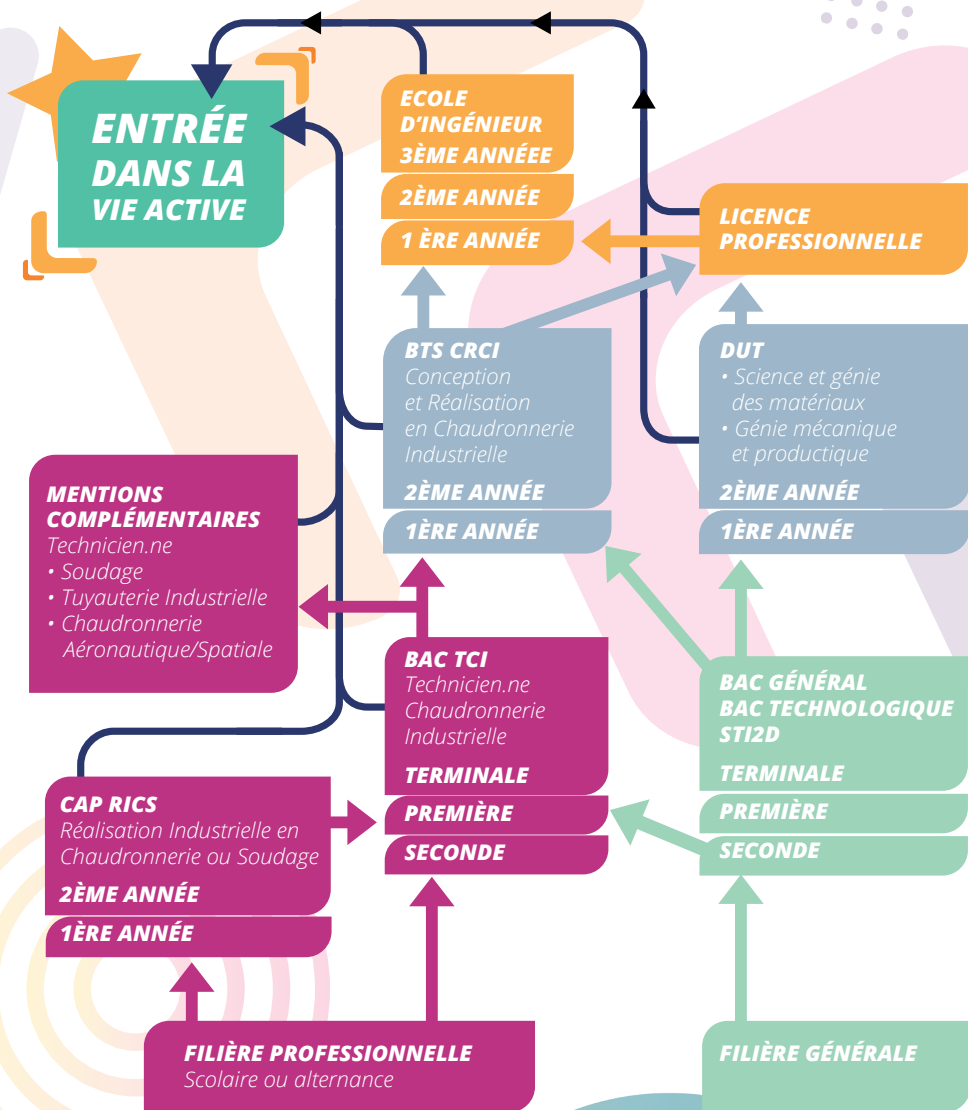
ENTRÉE DANS LA VIE ACTIVE

ECOLE D'INGÉNIEUR
3ÈME ANNÉE
2ÈME ANNÉE
1 ÈRE ANNÉE

LICENCE PROFESSIONNELLE

BTS CRCI
Conception et Réalisation en Chaudronnerie Industrielle
2ÈME ANNÉE
1ÈRE ANNÉE

DUT
• Science et génie des matériaux
• Génie mécanique et productique
2ÈME ANNÉE
1ÈRE ANNÉE

MENTIONS COMPLÉMENTAIRES
Technicien.ne
• Soudage
• Tuyauterie Industrielle
• Chaudronnerie Aéronautique/Spatiale

BAC TCI
Technicien.ne Chaudronnerie Industrielle
TERMINALE
PREMIÈRE
SECONDE

BAC GÉNÉRAL
BAC TECHNOLOGIQUE STI2D
TERMINALE
PREMIÈRE
SECONDE

CAP RICS
Réalisation Industrielle en Chaudronnerie ou Soudage
2ÈME ANNÉE
1ÈRE ANNÉE

FILIÈRE PROFESSIONNELLE
Scolaire ou alternance

FILIÈRE GÉNÉRALE